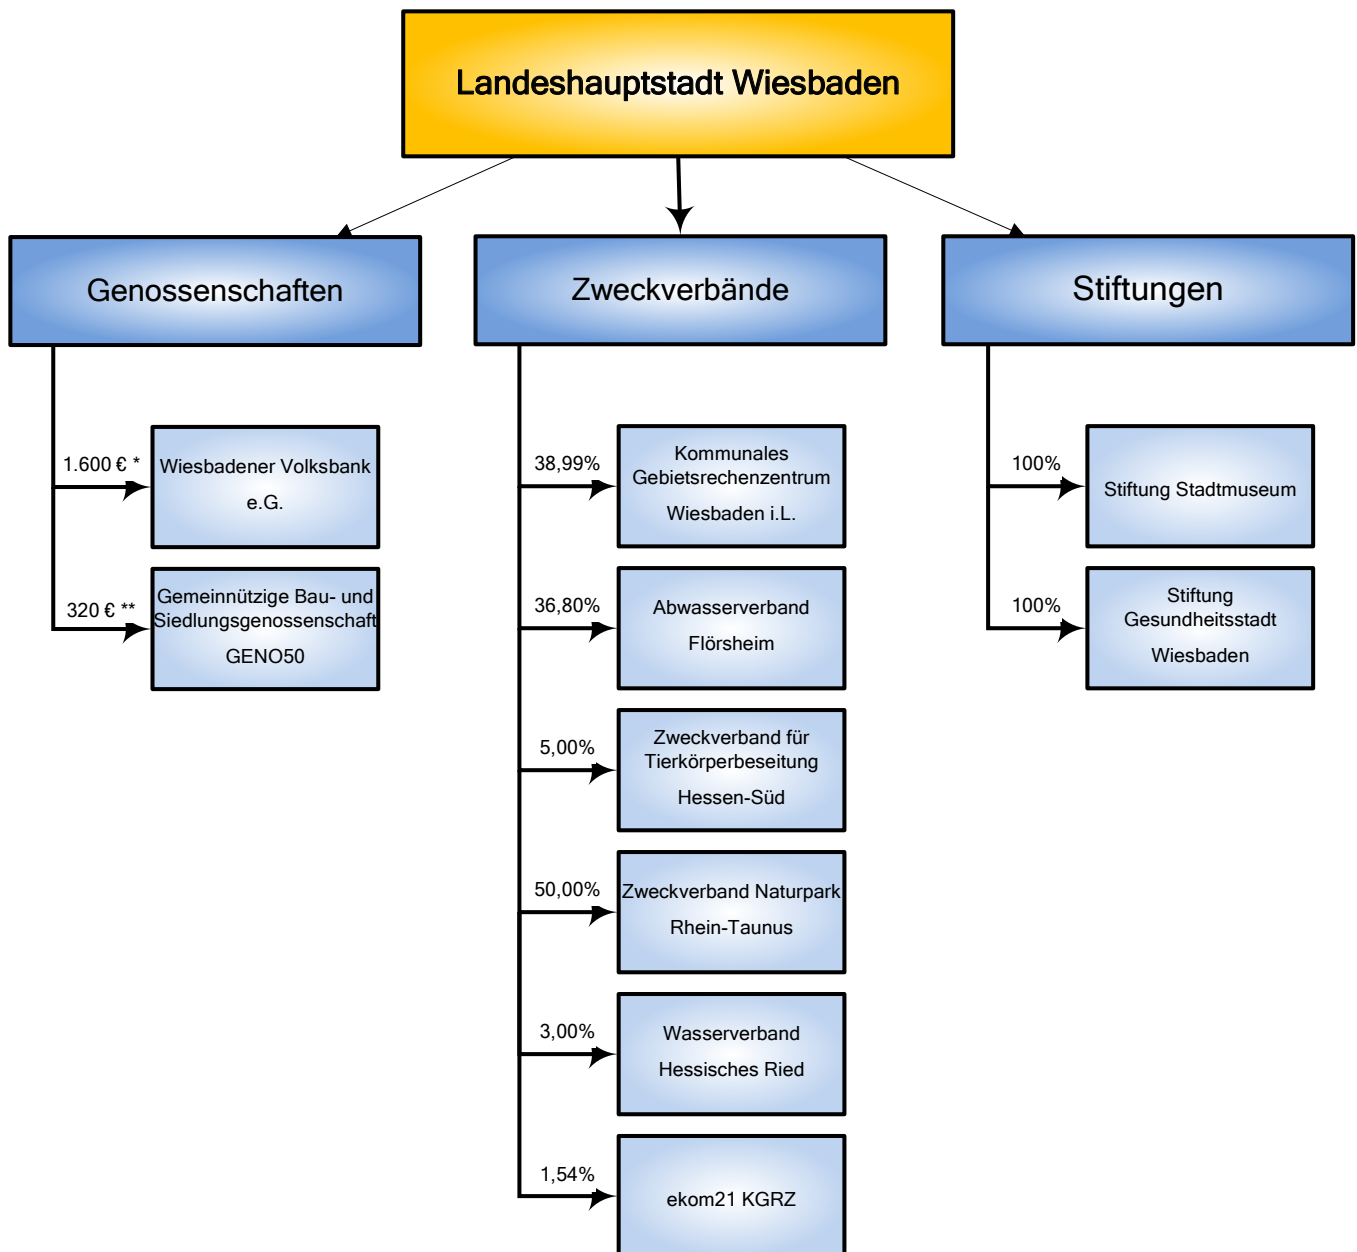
Landeshauptstadt Wiesbaden

Genossenschaften

Zweckverbände

Stiftungen

1.600 € *

Wiesbadener Volksbank e.G.

320 € **

Gemeinnützige Bau- und Siedlungsgenossenschaft GENO50

38,99%

Kommunales Gebietsrechenzentrum Wiesbaden i.L.

36,80%

Abwasserverband Flörsheim

5,00%

Zweckverband für Tierkörperbeseitung Hessen-Süd

50,00%

Zweckverband Naturpark Rhein-Taunus

3,00%

Wasserverband Hessisches Ried

1,54%

ekom21 KGRZ

100%

Stiftung Stadtmuseum

100%

Stiftung Gesundheitsstadt Wiesbaden